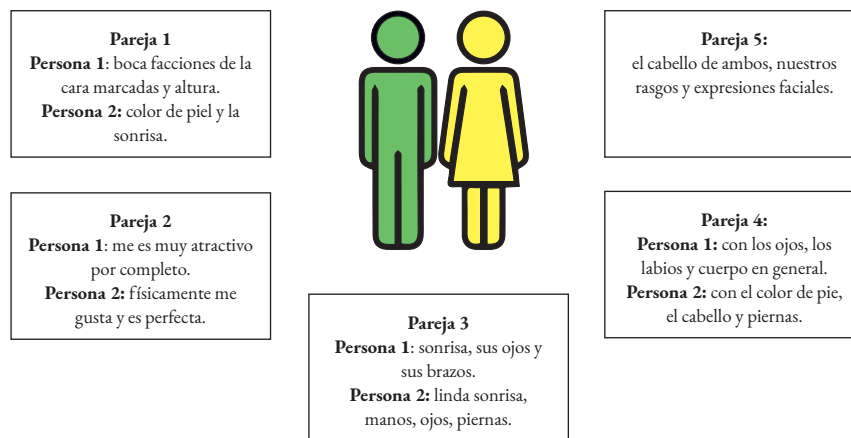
**Pareja 1**
**Persona 1**: boca facciones de la cara marcadas y altura.
**Persona 2:** color de piel y la sonrisa.

**Pareja 5:**
el cabello de ambos, nuestros rasgos y expresiones faciales.

**Pareja 2**
**Persona 1**: me es muy atractivo por completo.
**Persona 2:** físicamente me gusta y es perfecta.

**Pareja 4:**
**Persona 1:** con los ojos, los labios y cuerpo en general.
**Persona 2:** con el color de pie, el cabello y piernas.

**Pareja 3**
**Persona 1**: sonrisa, sus ojos y sus brazos.
**Persona 2:** linda sonrisa, manos, ojos, piernas.